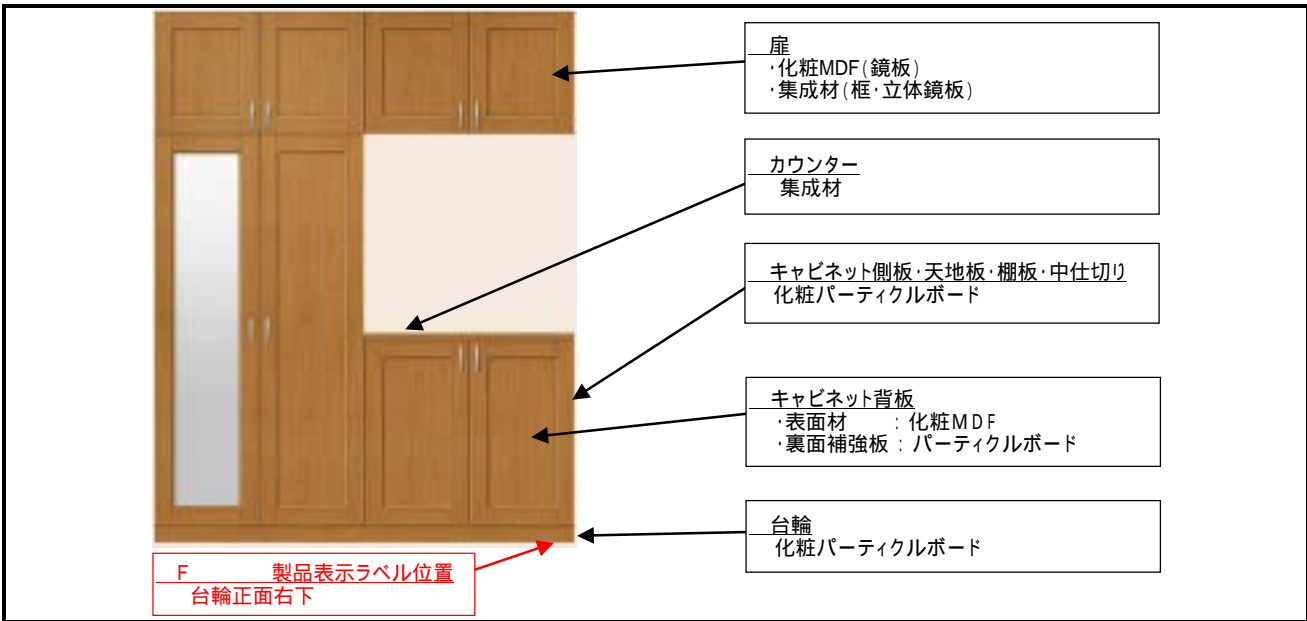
扉
・化粧MDF(鏡板)
・集成材(框・立体鏡板)

カウンター
集成材

キャビネット側板・天地板・棚板・中仕切り
化粧パーティクルボード

キャビネット背板
・表面材　：化粧MDF
・裏面補強板：パーティクルボード

台輪
化粧パーティクルボード

F　製品表示ラベル位置
台輪正面右下